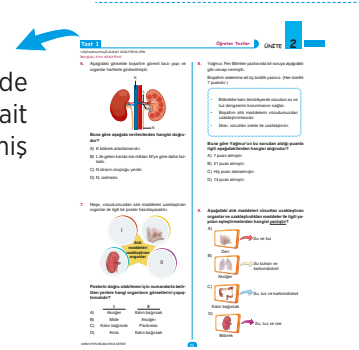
de
ait
niş

Test 1

Öğretmen Testleri

ÜNİTE 2

5. Aşağıdaki görselde boşaltım görevli bazı yapı ve organlar harflerle gösterilmiştir.

Buna göre aşağıda verilenlerden hangisi doğrudur?

A) K böbrek atardamarıdır.

B) L ile gelen kanda üre miktarı M'ye göre daha fazladır.

C) N idrarın oluştuğu yerdir.

D) N, üretradır.

7. Neşe, vücudumuzdaki atık maddelerin uzaklaşması ile ilgili bir poster hazırlayacaktır.

I
II
III
Atık maddeleri uzaklaştıran organlar

Posterin doğru olabilmesi için numaralarla belirtilen yerlere hangi organların görselinin yapıştırılmalıdır?

| | I | II | III |
|---|---|---|---|
| A) | Akciğer | Kalın bağırsak | |
| B) | Mide | Akciğer | |
| C) | Kalın bağırsak | Pankreas | |
| D) | Anüs | Kalın bağırsak | |

6. Yağmur, Fen Bilimleri yazılısında bir soruya aşağıdaki gibi cevap vermiştir.

Boşaltım sisteminin ait üç özellik yazınız. (Her özellik 7 puandır.)

- Böbrekler kanı temizleyerek vücudun su ve tuz dengesinin korunmasını sağlar.
- Boşaltım atık maddelerin vücudumuzdan uzaklaştırılmasıdır.
- İdrar, vücuttan üretler ile uzaklaştırılır.

Buna göre Yağmur'un bu sorudan aldığı puanla ilgili aşağıdakilerden hangisi doğrudur?

A) 7 puan almıştır.

B) 21 puan almıştır.

C) Hiç puan alamamıştır.

D) 14 puan almıştır.

8. Aşağıdaki atık maddeleri vücuttan uzaklaştıran organlar ve uzaklaştırdıkları maddeler ile ilgili yapılan eşleştirmelerden hangisi yanlıştır?

A) Deri — Su ve tuz

B) Akciğer — Su buharı ve karbondioksit

C) Kalın bağırsak — Su, tuz ve karbondioksit

D) Böbrek — Su, tuz ve üre

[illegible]